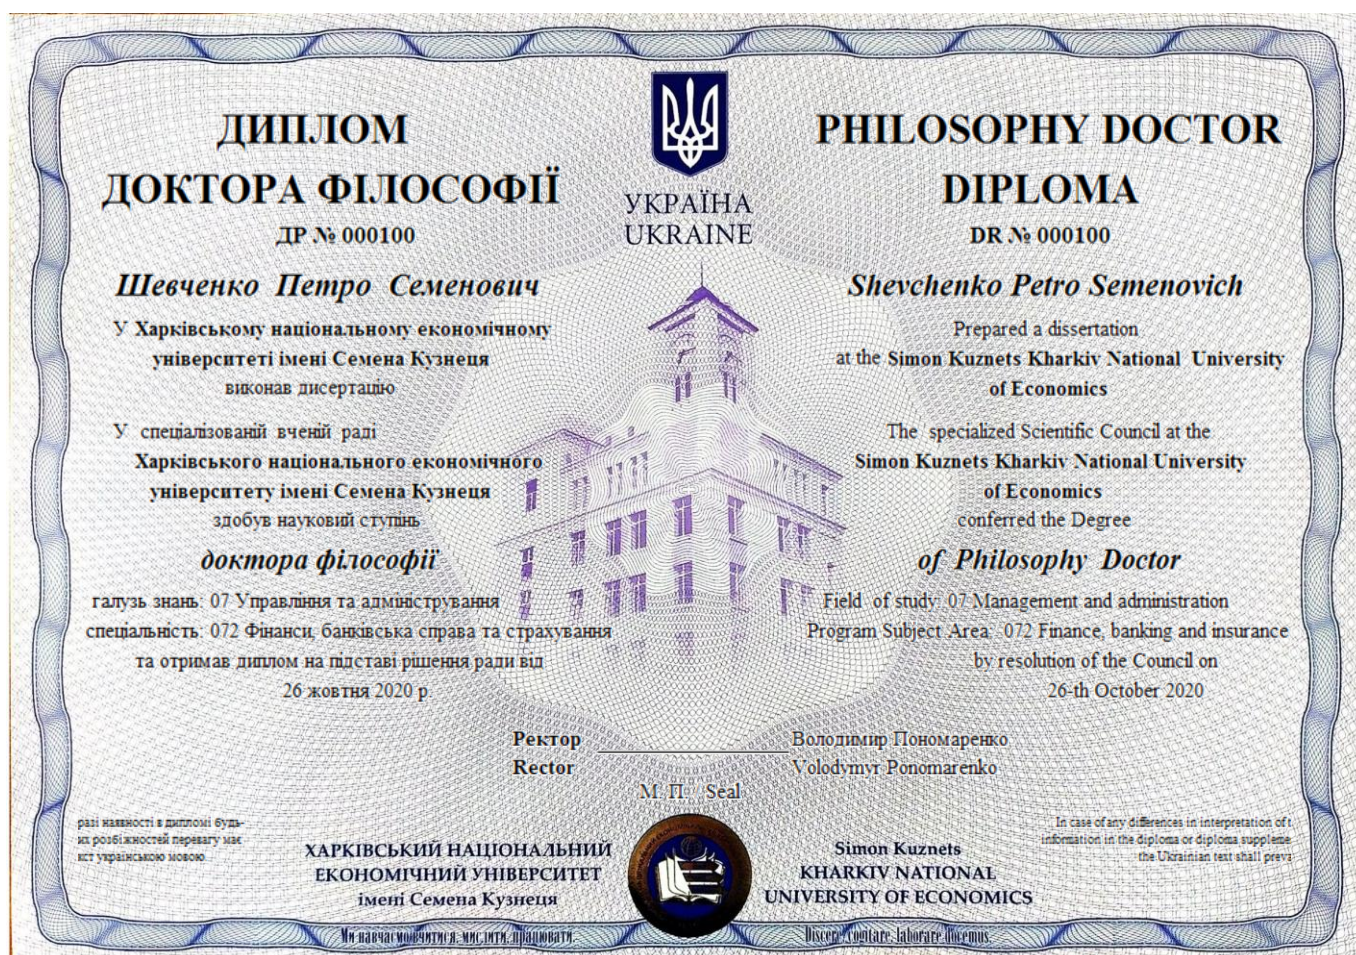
ДИПЛОМ
ДОКТОРА ФІЛОСОФІЇ
ДР № 000100

УКРАЇНА
UKRAINE

PHILOSOPHY DOCTOR
DIPLOMA
DR № 000100

Шевченко Петро Семенович
У Харківському національному економічному університеті імені Семена Кузнеця виконав дисертацію

У спеціалізованій вченій раді Харківського національного економічного університету імені Семена Кузнеця здобув науковий ступінь
доктора філософії
галузь знань: 07 Управління та адміністрування
спеціальність: 072 Фінанси, банківська справа та страхування
та отримав диплом на підставі рішення ради від 26 жовтня 2020 р.

Shevchenko Petro Semenovich
Prepared a dissertation at the Simon Kuznets Kharkiv National University of Economics

The specialized Scientific Council at the Simon Kuznets Kharkiv National University of Economics conferred the Degree
of Philosophy Doctor
Field of study: 07 Management and administration
Program Subject Area: 072 Finance, banking and insurance
by resolution of the Council on 26-th October 2020

Ректор
Rector
Володимир Пономаренко
Volodymyr Ponomarenko
М. П. Seal

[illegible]разі наявності в дипломі будь-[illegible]их розбіжностей перевагу має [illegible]кст українською мовою.

ХАРКІВСЬКИЙ НАЦІОНАЛЬНИЙ ЕКОНОМІЧНИЙ УНІВЕРСИТЕТ імені Семена Кузнеця

Simon Kuznets
KHARKIV NATIONAL
UNIVERSITY OF ECONOMICS

In case of any differences in interpretation of t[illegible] information in the diploma or diploma suppleme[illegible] the Ukrainian text shall preva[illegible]

Ми навчаємо мислити, мислити, працювати.
Discere, cogitare, laborare docemus.